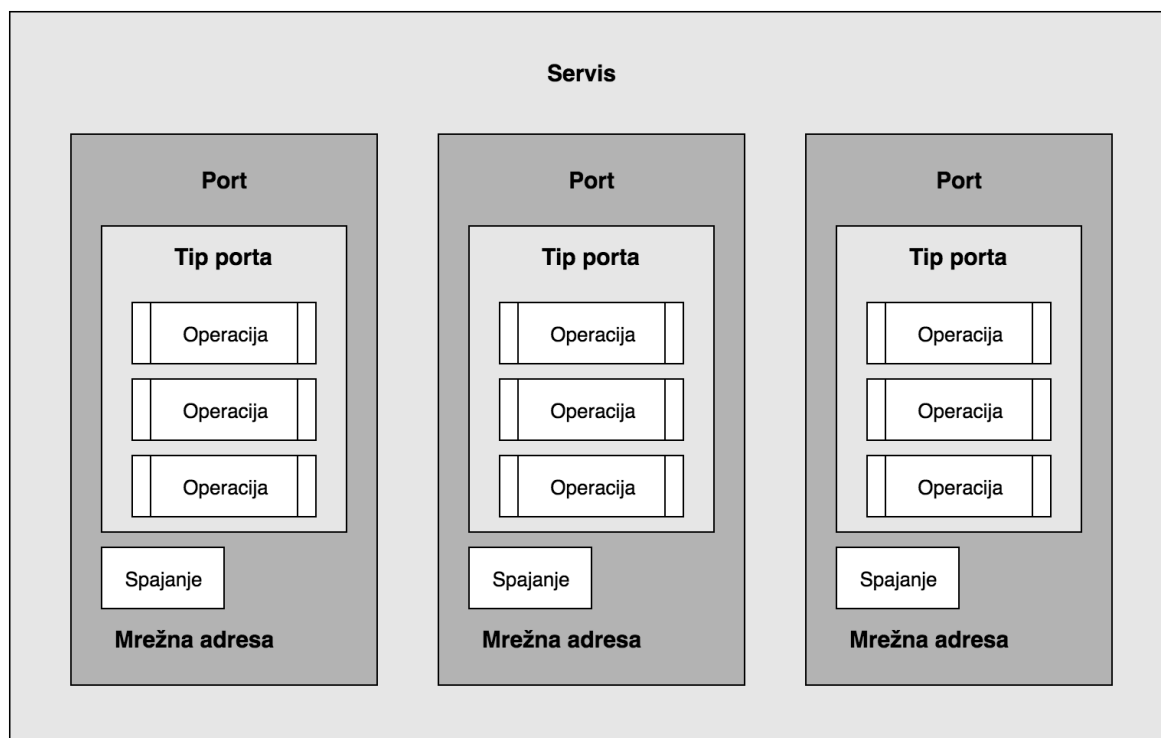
Servis

Port

Tip porta

Operacija

Operacija

Operacija

Spajanje

Mrežna adresa

Port

Tip porta

Operacija

Operacija

Operacija

Spajanje

Mrežna adresa

Port

Tip porta

Operacija

Operacija

Operacija

Spajanje

Mrežna adresa